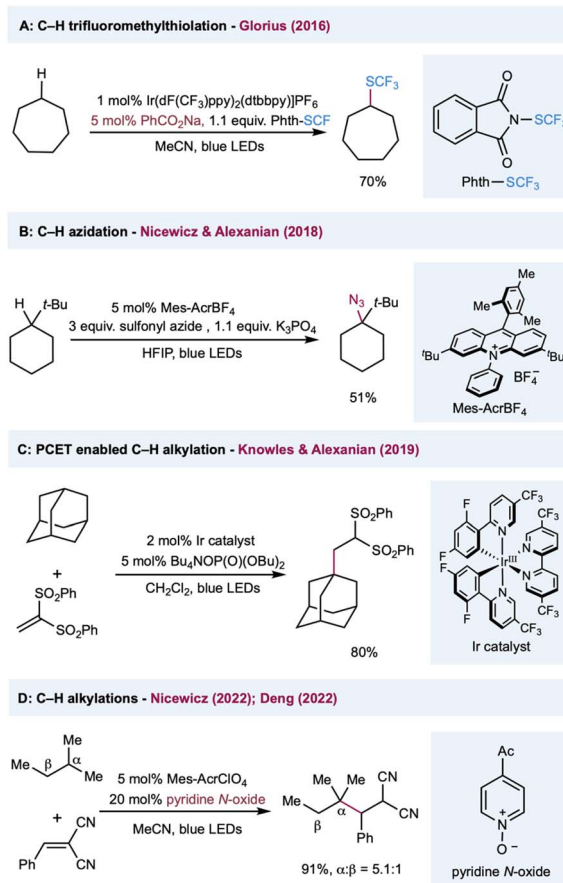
A: C–H trifluoromethylthiolation - Glorius (2016)

H

1 mol% Ir(dF(CF$_3$)ppy)$_2$(dtbbpy)]PF$_6$
5 mol% PhCO$_2$Na, 1.1 equiv. Phth-SCF
MeCN, blue LEDs

SCF$_3$

70%

O
N–SCF
O
Phth–SCF$_3$

B: C–H azidation - Nicewicz & Alexanian (2018)

H t-Bu

5 mol% Mes-AcrBF$_4$
3 equiv. sulfonyl azide , 1.1 equiv. K$_3$PO$_4$
HFIP, blue LEDs

N$_3$ t-Bu

51%

Me
Me Me
tBu N$^+$ tBu
BF$_4^-$
Mes-AcrBF$_4$

C: PCET enabled C–H alkylation - Knowles & Alexanian (2019)

+
SO$_2$Ph
SO$_2$Ph

2 mol% Ir catalyst
5 mol% Bu$_4$NOP(O)(OBu)$_2$
CH$_2$Cl$_2$, blue LEDs

SO$_2$Ph
SO$_2$Ph

80%

F
F
CF$_3$
CF$_3$
N
Ir$^{III}$
N
F
F
N
CF$_3$
Ir catalyst

D: C–H alkylations - Nicewicz (2022); Deng (2022)

Me
Me β α Me
+ CN
Ph CN

5 mol% Mes-AcrClO$_4$
20 mol% pyridine N-oxide
MeCN, blue LEDs

Me Me CN
Me α CN
β Ph

91%, α:β = 5.1:1

Ac
N$^+$
O$^-$
pyridine N-oxide